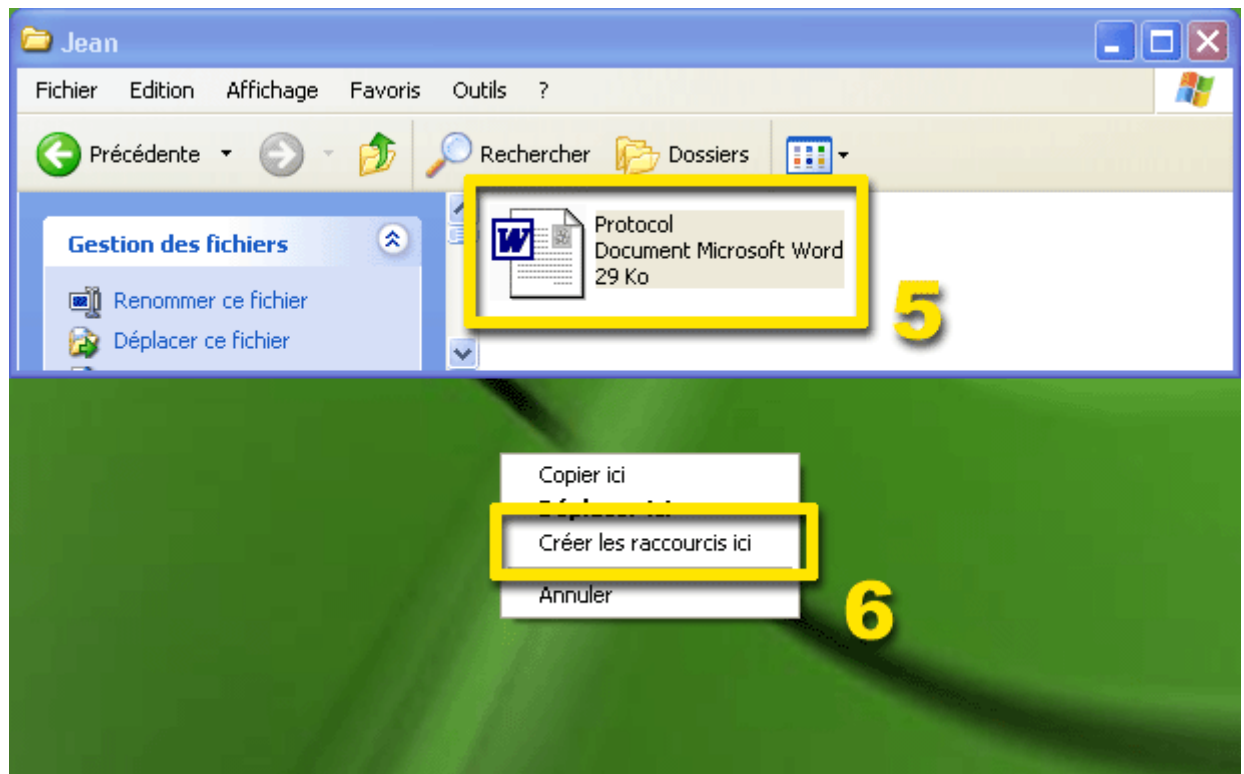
Jean

Fichier Edition Affichage Favoris Outils ?

Précédente Rechercher Dossiers

Gestion des fichiers

Renommer ce fichier
Déplacer ce fichier

Protocol
Document Microsoft Word
29 Ko

5

Copier ici
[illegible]
Créer les raccourcis ici
Annuler

6